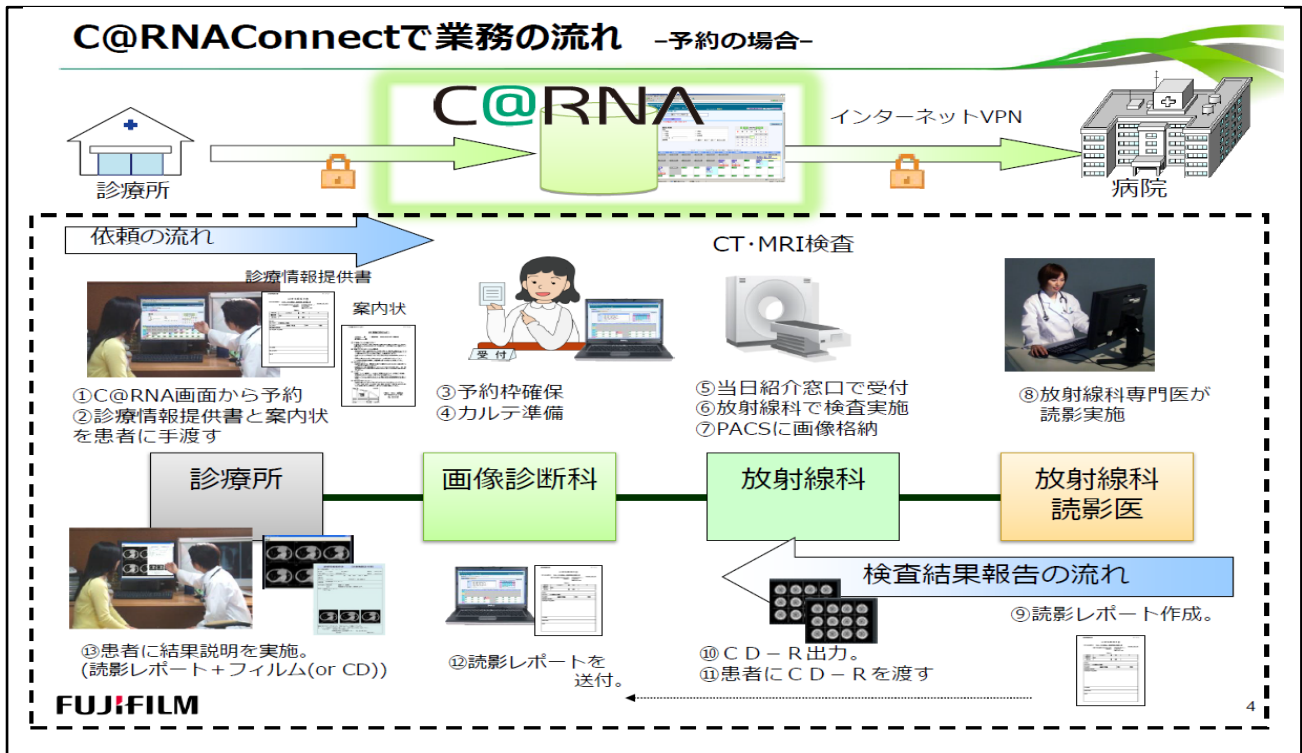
C@RNAConnectで業務の流れ –予約の場合–

C@RNA

インターネットVPN

診療所

病院

依頼の流れ

CT·MRI検査

診療情報提供書

案内状

受付

①C@RNA画面から予約
②診療情報提供書と案内状を患者に手渡す

③予約枠確保
④カルテ準備

⑤当日紹介窓口で受付
⑥放射線科で検査実施
⑦PACSに画像格納

⑧放射線科専門医が読影実施

診療所

画像診断科

放射線科

放射線科
読影医

検査結果報告の流れ

⑨読影レポート作成。

⑬患者に結果説明を実施。
(読影レポート＋フィルム(or CD))

⑫読影レポートを送付。

⑩ＣＤ－Ｒ出力。
⑪患者にＣＤ－Ｒを渡す

FUJIFILM

4